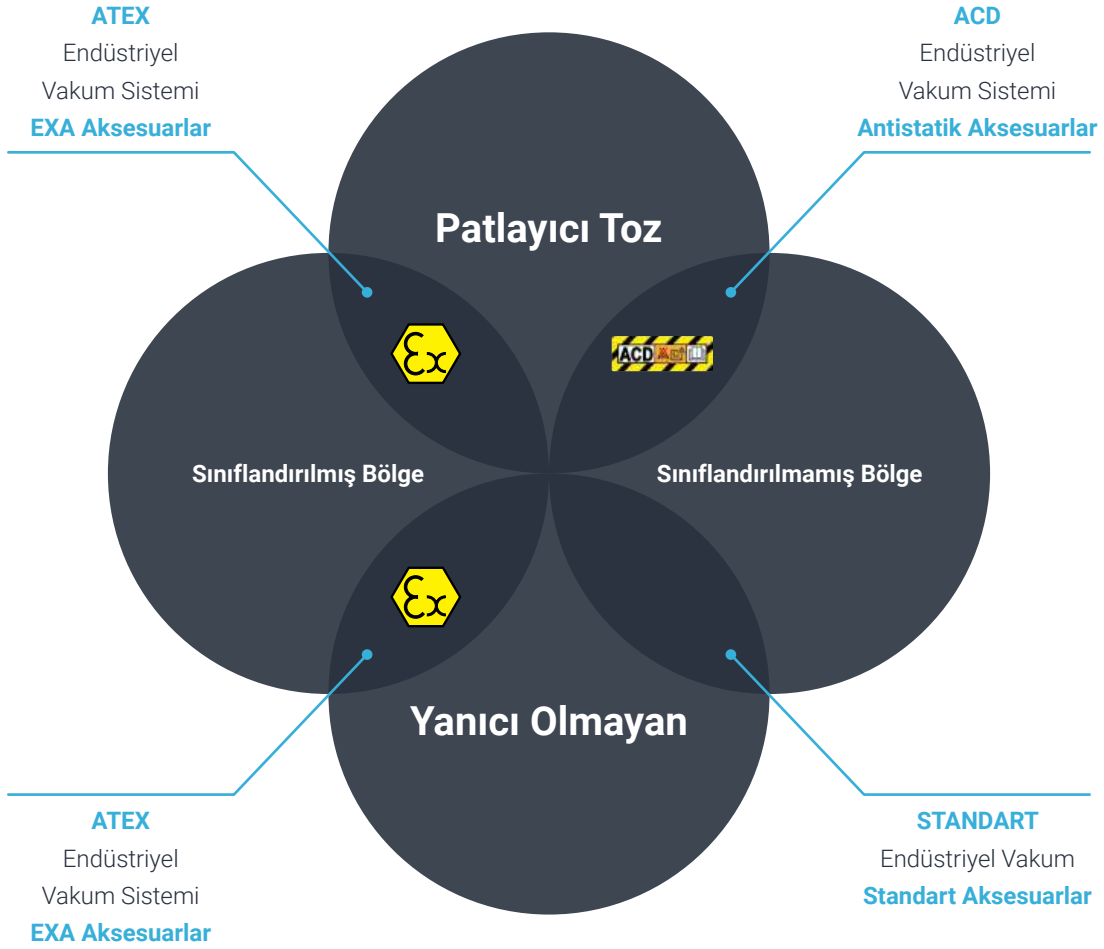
ATEX
Endüstriyel
Vakum Sistemi
EXA Aksesuarlar

ACD
Endüstriyel
Vakum Sistemi
Antistatik Aksesuarlar

Patlayıcı Toz

Ex

ACD

Sınıflandırılmış Bölge

Sınıflandırılmamış Bölge

Ex

Yanıcı Olmayan

ATEX
Endüstriyel
Vakum Sistemi
EXA Aksesuarlar

STANDART
Endüstriyel Vakum
Standart Aksesuarlar